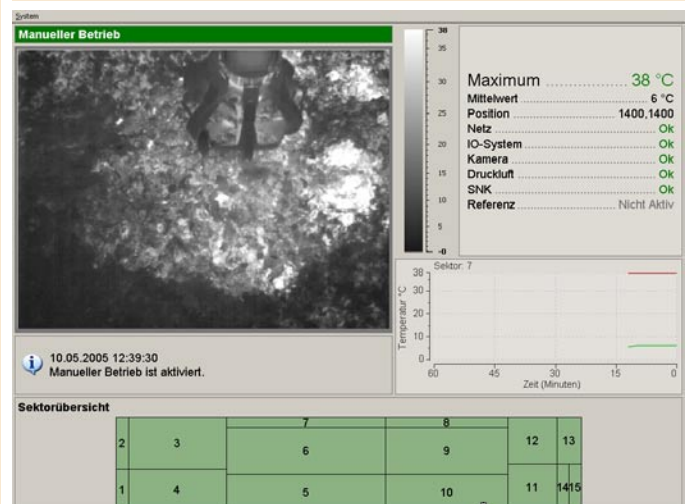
System

Manueller Betrieb

38
35
30
25
20
15
10
5
0

Maximum ................ 38 °C
Mittelwert ................ 6 °C
Position ................ 1400,1400
Netz ................ Ok
IO-System ................ Ok
Kamera ................ Ok
Druckluft ................ Ok
SNK ................ Ok
Referenz ................ Nicht Aktiv

Sektor: 7
38
30
20
10
0
Temperatur °C
60 45 30 15 0
Zeit (Minuten)

10.05.2005 12:39:30
Manueller Betrieb ist aktiviert.

Sektorübersicht

7
8
2
3
6
9
12
13
1
4
5
10
11
14
15